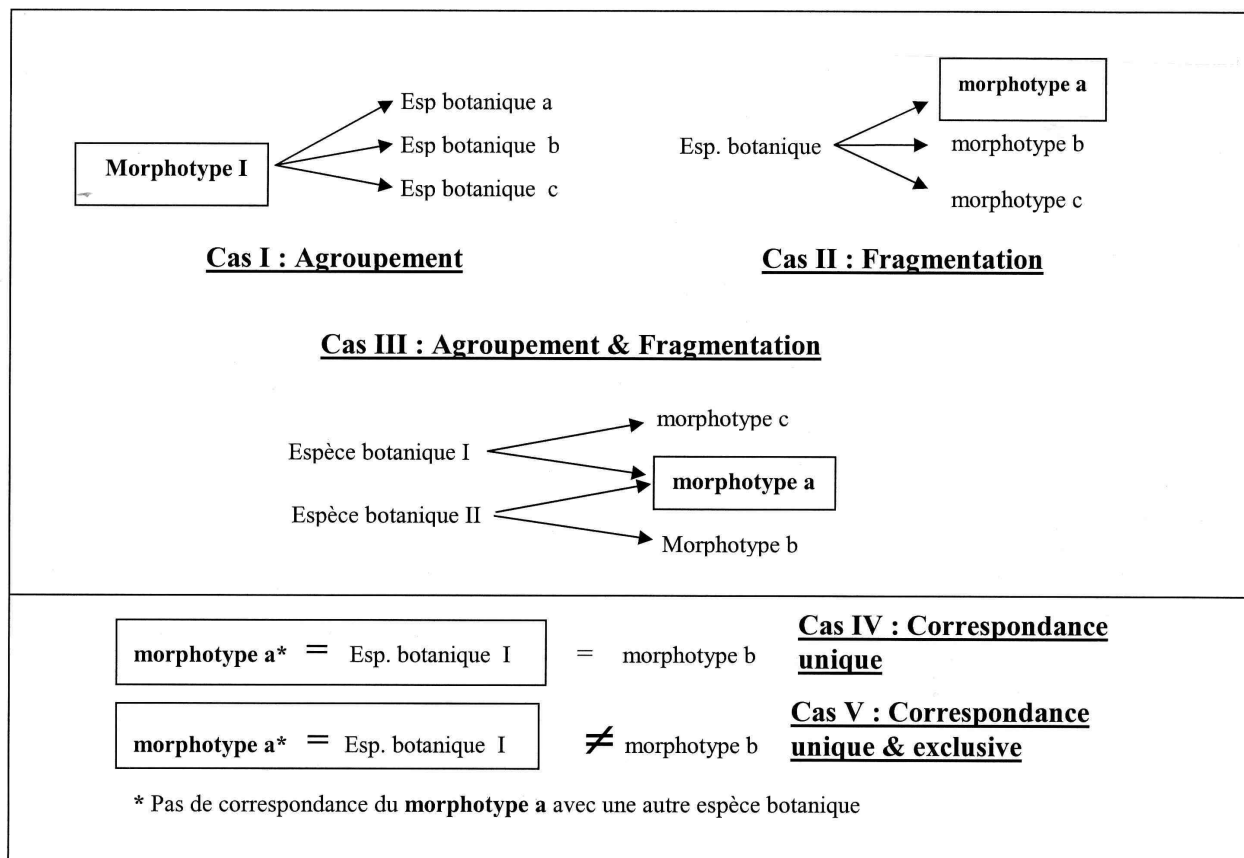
Morphotype I

Esp botanique a
Esp botanique b
Esp botanique c

Cas I : Agroupement

Esp. botanique

morphotype a
morphotype b
morphotype c

Cas II : Fragmentation

Cas III : Agroupement & Fragmentation

Espèce botanique I
Espèce botanique II

morphotype c
morphotype a
Morphotype b

morphotype a* = Esp. botanique I = morphotype b

Cas IV : Correspondance unique

morphotype a* = Esp. botanique I $\neq$ morphotype b

Cas V : Correspondance unique & exclusive

* Pas de correspondance du morphotype a avec une autre espèce botanique